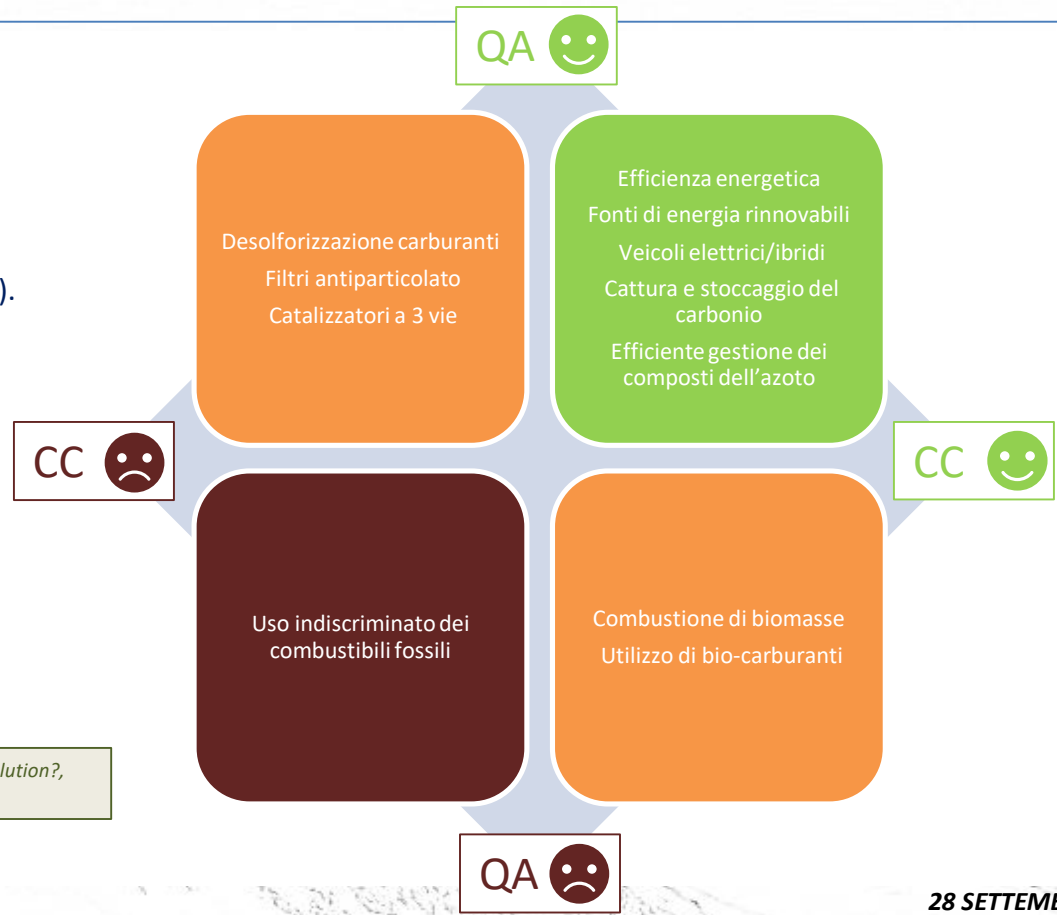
QA

).

Desolforizzazione carburanti
Filtri antiparticolato
Catalizzatori a 3 vie

Efficienza energetica
Fonti di energia rinnovabili
Veicoli elettrici/ibridi
Cattura e stoccaggio del carbonio
Efficiente gestione dei composti dell'azoto

CC

CC

Uso indiscriminato dei combustibili fossili

Combustione di biomasse
Utilizzo di bio-carburanti

lution?,

QA

28 SETTEME